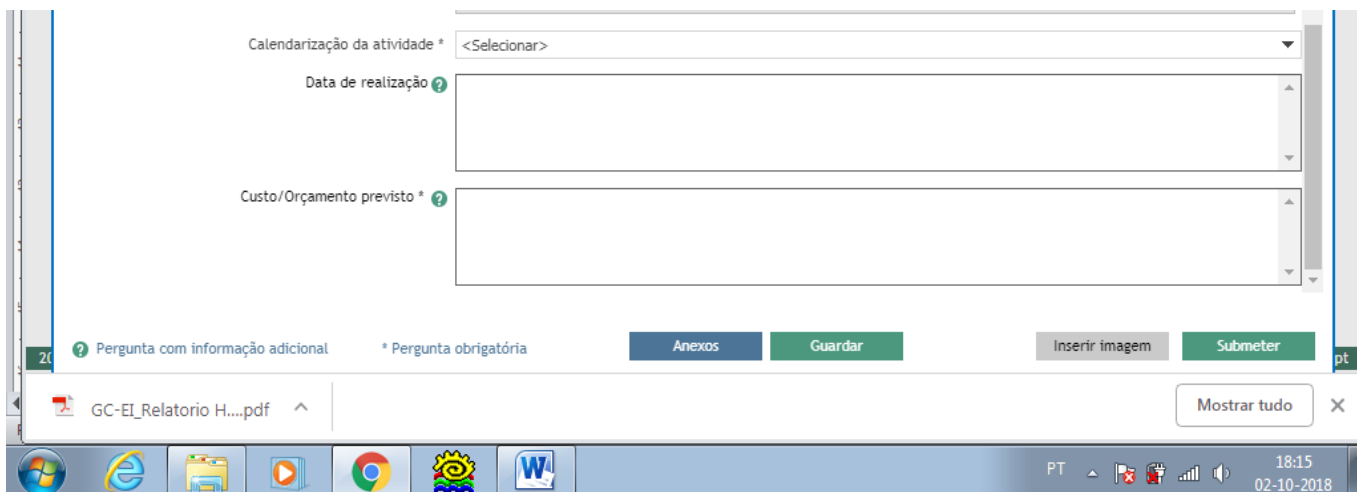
Calendarização da atividade * <Selecionar>

Data de realização

Custo/Orçamento previsto *

Pergunta com informação adicional

* Pergunta obrigatória

Anexos

Guardar

Inserir imagem

Submeter

20

pt

GC-EI_Relatorio H....pdf

Mostrar tudo

PT

18:15
02-10-2018